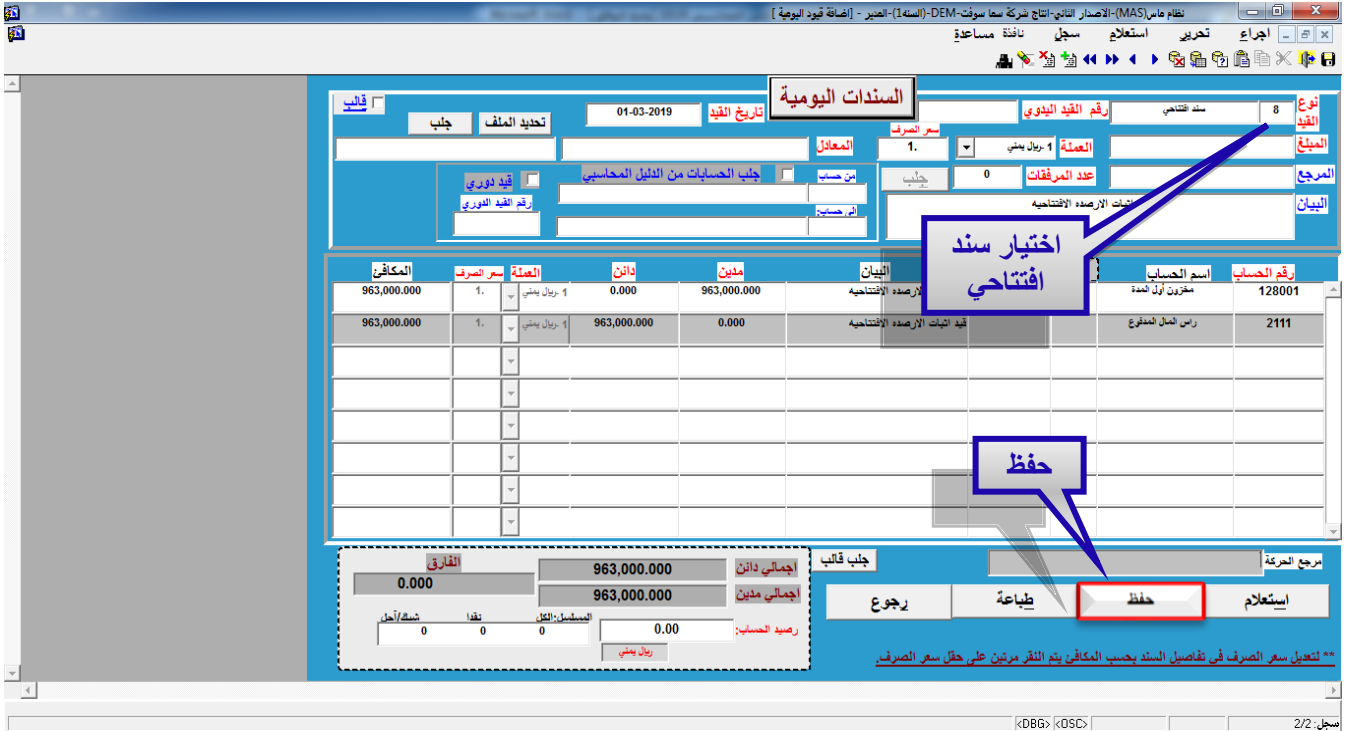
نظام ماس(MAS)-الاصدار الثاني-انتاج شركة سما سوفت-DEM-(السنة1)-المدير - [إضافة قيود اليومية ]

اجراء تحرير استعلام سجل نافذة مساعدة

السندات اليومية

نوع القيد 8 سند افتتاحي
رقم القيد اليدوي
تاريخ القيد 01-03-2019
قالب
تحديد الملف
جلب
المبلغ
العملة 1 -ريال يمني
سعر الصرف 1.
المعادل
المرجع
عدد المرفقات 0
جلب
جلب الحسابات من الدليل المحاسبي
من حساب
الى حساب
قيد دوري
رقم القيد الدوري
البيان قيد اثبات الارصده الافتتاحيه

اختيار سند افتتاحي

| رقم الحساب | اسم الحساب | | | البيان | مدين | دائن | العملة | سعر الصرف | المكافئ |
|---|---|---|---|---|---|---|---|---|---|
| 128001 | مخزون أول المدة | | | قيد اثبات الارصده الافتتاحيه | 963,000.000 | 0.000 | 1 -ريال يمني | 1. | 963,000.000 |
| 2111 | راس المال المدفوع | | | قيد اثبات الارصده الافتتاحيه | 0.000 | 963,000.000 | 1 -ريال يمني | 1. | 963,000.000 |

حفظ

مرجع الحركة
جلب قالب
اجمالي دائن 963,000.000
اجمالي مدين 963,000.000
الفارق 0.000
رصيد الحساب: 0.00
ريال يمني
المسلسل:الكل 0
نقدا 0
شيك/آجل 0

استعلام
حفظ
طباعة
رجوع

** لتعديل سعر الصرف في تفاصيل السند بحسب المكافئ يتم النقر مرتين على حقل سعر الصرف.

سجل: 2/2
<DBG> <OSC>